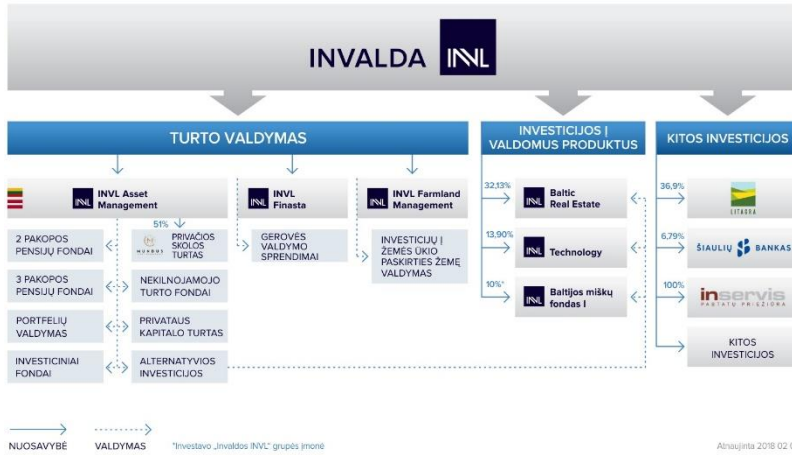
INVALDA INVL

TURTO VALDYMAS

INVESTICIJOS Į VALDOMUS PRODUKTUS

KITOS INVESTICIJOS

INVL Asset Management

INVL Finasta

INVL Farmland Management

51%

2 PAKOPOS PENSIJŲ FONDAI

PRIVAČIOS SKOLOS TURTAS

3 PAKOPOS PENSIJŲ FONDAI

NEKILNOJAMOJO TURTO FONDAI

PORTFELIŲ VALDYMAS

PRIVATAUS KAPITALO TURTAS

INVESTICINIAI FONDAI

ALTERNATYVIOS INVESTICIJOS

GEROVĖS VALDYMO SPRENDIMAI

INVESTICIJŲ Į ŽEMĖS ŪKIO PASKIRTIES ŽEMĘ VALDYMAS

32,13%

Baltic Real Estate

13,90%

Technology

10%*

Baltijos miškų fondas I

36,9%

ŠIAULIŲ BANKAS

6,79%

100%

inservis

KITOS INVESTICIJOS

NUOSAVYBĖ

VALDYMAS

*Investavo „Invaldos INVL" grupės įmonė

Atnaujinta 2018 02 0